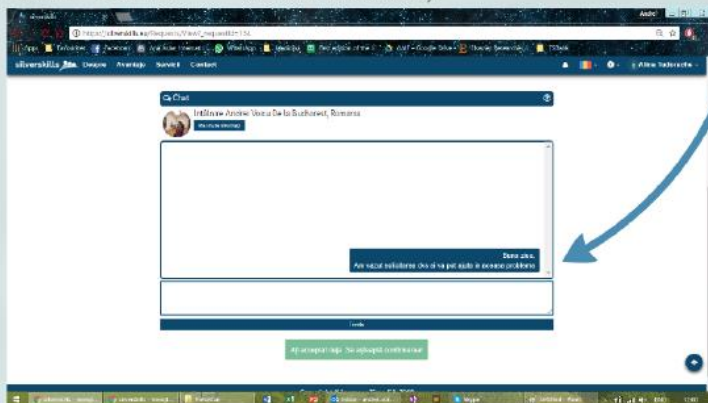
silverskills Despre Avantaje Servicii Contact

Chat

Intâlnire Andrei Voicu De la Bucharest, Romania

Buna ziua.
Am vazut solicitarea dvs si va pot ajuta in aceasta problema

Trimite

Ați acceptat oferta. Se așteaptă confirmarea